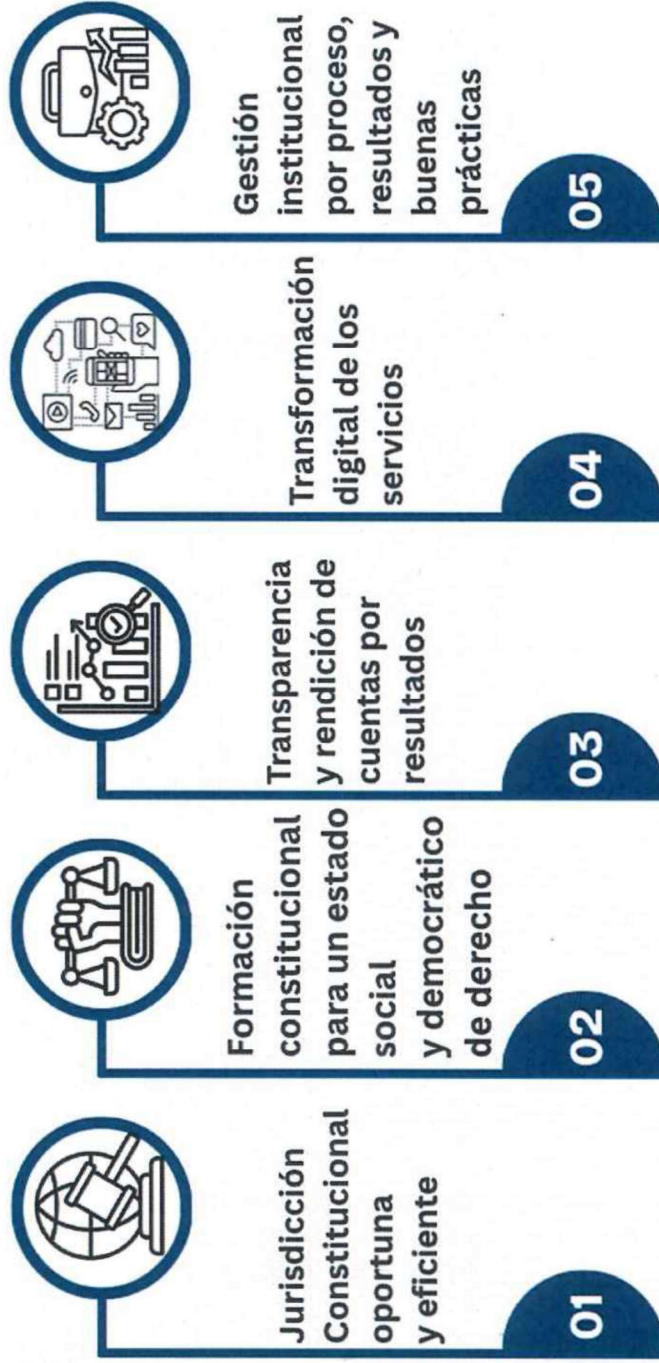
01
Jurisdicción Constitucional oportuna y eficiente

02
Formación constitucional para un estado social y democrático de derecho

03
Transparencia y rendición de cuentas por resultados

04
Transformación digital de los servicios

05
Gestión institucional por proceso, resultados y buenas prácticas